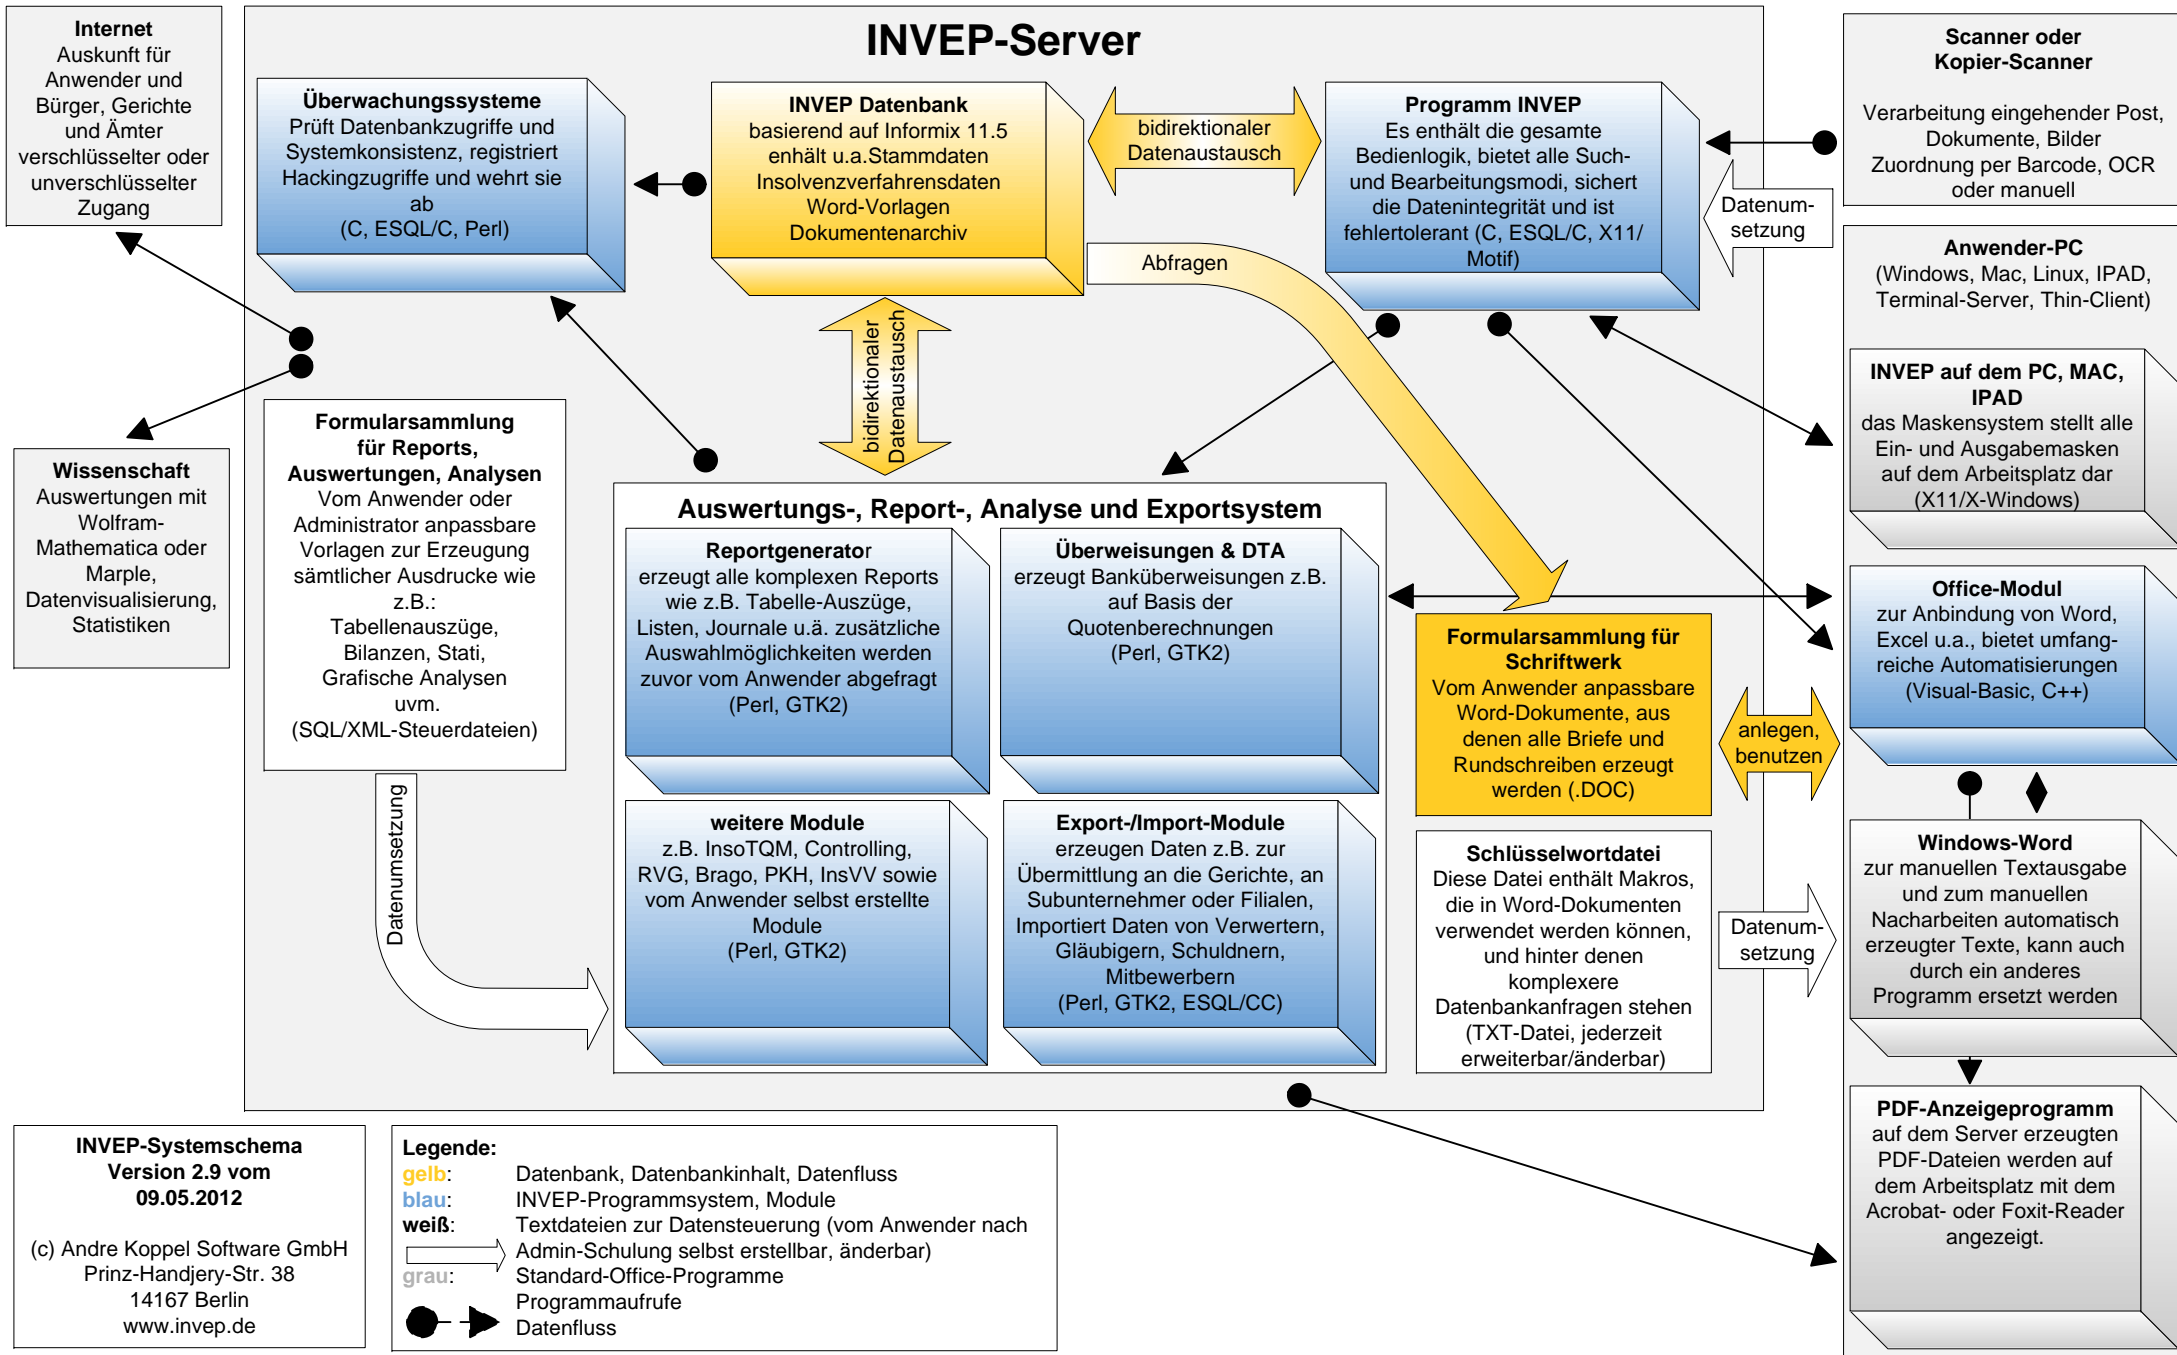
**Internet**
Auskunft für Anwender und Bürger, Gerichte und Ämter verschlüsselter oder unverschlüsselter Zugang

**INVEP-Server**

**Überwachungssysteme**
Prüft Datenbankzugriffe und Systemkonsistenz, registriert Hackingzugriffe und wehrt sie ab
(C, ESQL/C, Perl)

**INVEP Datenbank**
basierend auf Informix 11.5
enhält u.a.Stammdaten
Insolvenzverfahrensdaten
Word-Vorlagen
Dokumentenarchiv

bidirektionaler Datenaustausch

**Programm INVEP**
Es enthält die gesamte Bedienlogik, bietet alle Such- und Bearbeitungsmodi, sichert die Datenintegrität und ist fehlertolerant (C, ESQL/C, X11/ Motif)

**Scanner oder Kopier-Scanner**
Verarbeitung eingehender Post, Dokumente, Bilder Zuordnung per Barcode, OCR oder manuell

Datenum-setzung

Abfragen

bidirektionaler Datenaustausch

**Anwender-PC**
(Windows, Mac, Linux, IPAD, Terminal-Server, Thin-Client)

**INVEP auf dem PC, MAC, IPAD**
das Maskensystem stellt alle Ein- und Ausgabemasken auf dem Arbeitsplatz dar (X11/X-Windows)

**Wissenschaft**
Auswertungen mit Wolfram-Mathematica oder Marple, Datenvisualisierung, Statistiken

**Formularsammlung für Reports, Auswertungen, Analysen**
Vom Anwender oder Administrator anpassbare Vorlagen zur Erzeugung sämtlicher Ausdrucke wie z.B.:
Tabellenauszüge, Bilanzen, Stati, Grafische Analysen uvm.
(SQL/XML-Steuerdateien)

**Auswertungs-, Report-, Analyse und Exportsystem**

**Reportgenerator**
erzeugt alle komplexen Reports wie z.B. Tabelle-Auszüge, Listen, Journale u.ä. zusätzliche Auswahlmöglichkeiten werden zuvor vom Anwender abgefragt
(Perl, GTK2)

**Überweisungen & DTA**
erzeugt Banküberweisungen z.B. auf Basis der Quotenberechnungen
(Perl, GTK2)

**Office-Modul**
zur Anbindung von Word, Excel u.a., bietet umfang-reiche Automatisierungen
(Visual-Basic, C++)

**Formularsammlung für Schriftwerk**
Vom Anwender anpassbare Word-Dokumente, aus denen alle Briefe und Rundschreiben erzeugt werden (.DOC)

anlegen, benutzen

Datenumsetzung

**weitere Module**
z.B. InsoTQM, Controlling, RVG, Brago, PKH, InsVV sowie vom Anwender selbst erstellte Module
(Perl, GTK2)

**Export-/Import-Module**
erzeugen Daten z.B. zur Übermittlung an die Gerichte, an Subunternehmer oder Filialen, Importiert Daten von Verwertern, Gläubigern, Schuldnern, Mitbewerbern
(Perl, GTK2, ESQL/CC)

**Schlüsselwortdatei**
Diese Datei enthält Makros, die in Word-Dokumenten verwendet werden können, und hinter denen komplexere Datenbankanfragen stehen (TXT-Datei, jederzeit erweiterbar/änderbar)

Datenum-setzung

**Windows-Word**
zur manuellen Textausgabe und zum manuellen Nacharbeiten automatisch erzeugter Texte, kann auch durch ein anderes Programm ersetzt werden

**PDF-Anzeigeprogramm**
auf dem Server erzeugten PDF-Dateien werden auf dem Arbeitsplatz mit dem Acrobat- oder Foxit-Reader angezeigt.

**INVEP-Systemschema Version 2.9 vom 09.05.2012**

(c) Andre Koppel Software GmbH
Prinz-Handjery-Str. 38
14167 Berlin
www.invep.de

**Legende:**
gelb: Datenbank, Datenbankinhalt, Datenfluss
blau: INVEP-Programmsystem, Module
**weiß**: Textdateien zur Datensteuerung (vom Anwender nach Admin-Schulung selbst erstellbar, änderbar)
grau: Standard-Office-Programme
Programmaufrufe
Datenfluss